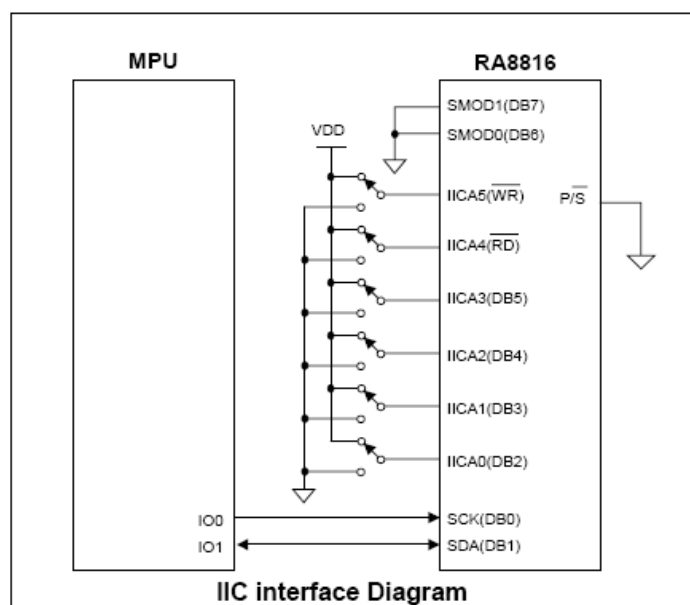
MPU

RA8816

SMOD1(DB7)

SMOD0(DB6)

VDD

IICA5($\overline{WR}$)

P/$\overline{S}$

IICA4($\overline{RD}$)

IICA3(DB5)

IICA2(DB4)

IICA1(DB3)

IICA0(DB2)

IO0

SCK(DB0)

IO1

SDA(DB1)

IIC interface Diagram